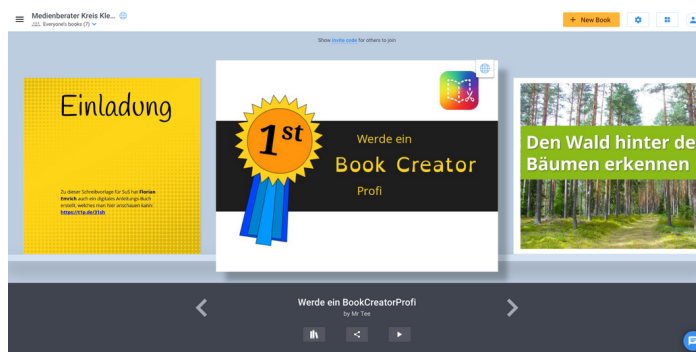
Medienberater Kreis Kle...
Everyone's books (7)

+ New Book

Show invite code for others to join

Einladung

Zu dieser Schreibvorlage für SuS hat Florian Emrich auch ein digitales Anleitungsbuch erstellt, welches man hier anschauen kann: https://t1p.de/3tsh

1st

Werde ein
Book Creator
Profi

Den Wald hinter de
Bäumen erkennen

Werde ein BookCreatorProfi
by Mr Tee